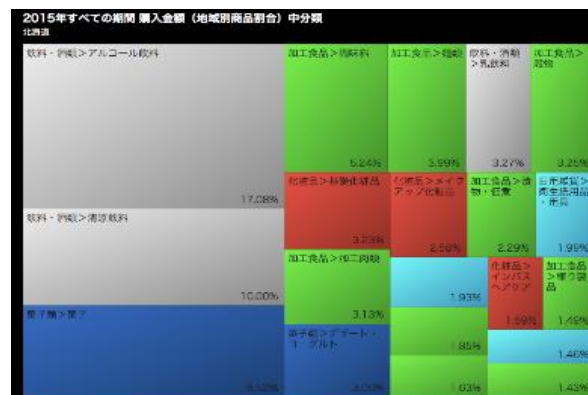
2015年すべての期間 購入金額（地域別商品割合）中分類
北海道

飲料・酒類＞アルコール飲料

17.08%

飲料・酒類＞清涼飲料

10.00%

菓子類＞菓子

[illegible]

加工食品＞調味料

5.24%

加工食品＞麺類

3.99%

飲料・酒類＞乳飲料

3.27%

加工食品＞穀物

3.25%

化粧品＞基礎化粧品

3.23%

化粧品＞メイクアップ化粧品

2.58%

加工食品＞惣菜・総菜

2.29%

日用雑貨＞衛生用品・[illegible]

1.99%

加工食品＞加工肉類

3.13%

1.93%

化粧品＞インバス・ヘアケア

1.59%

加工食品＞嗜好品

1.49%

菓子類＞デザート・ヨーグルト

3.03%

1.85%

1.46%

1.63%

1.43%